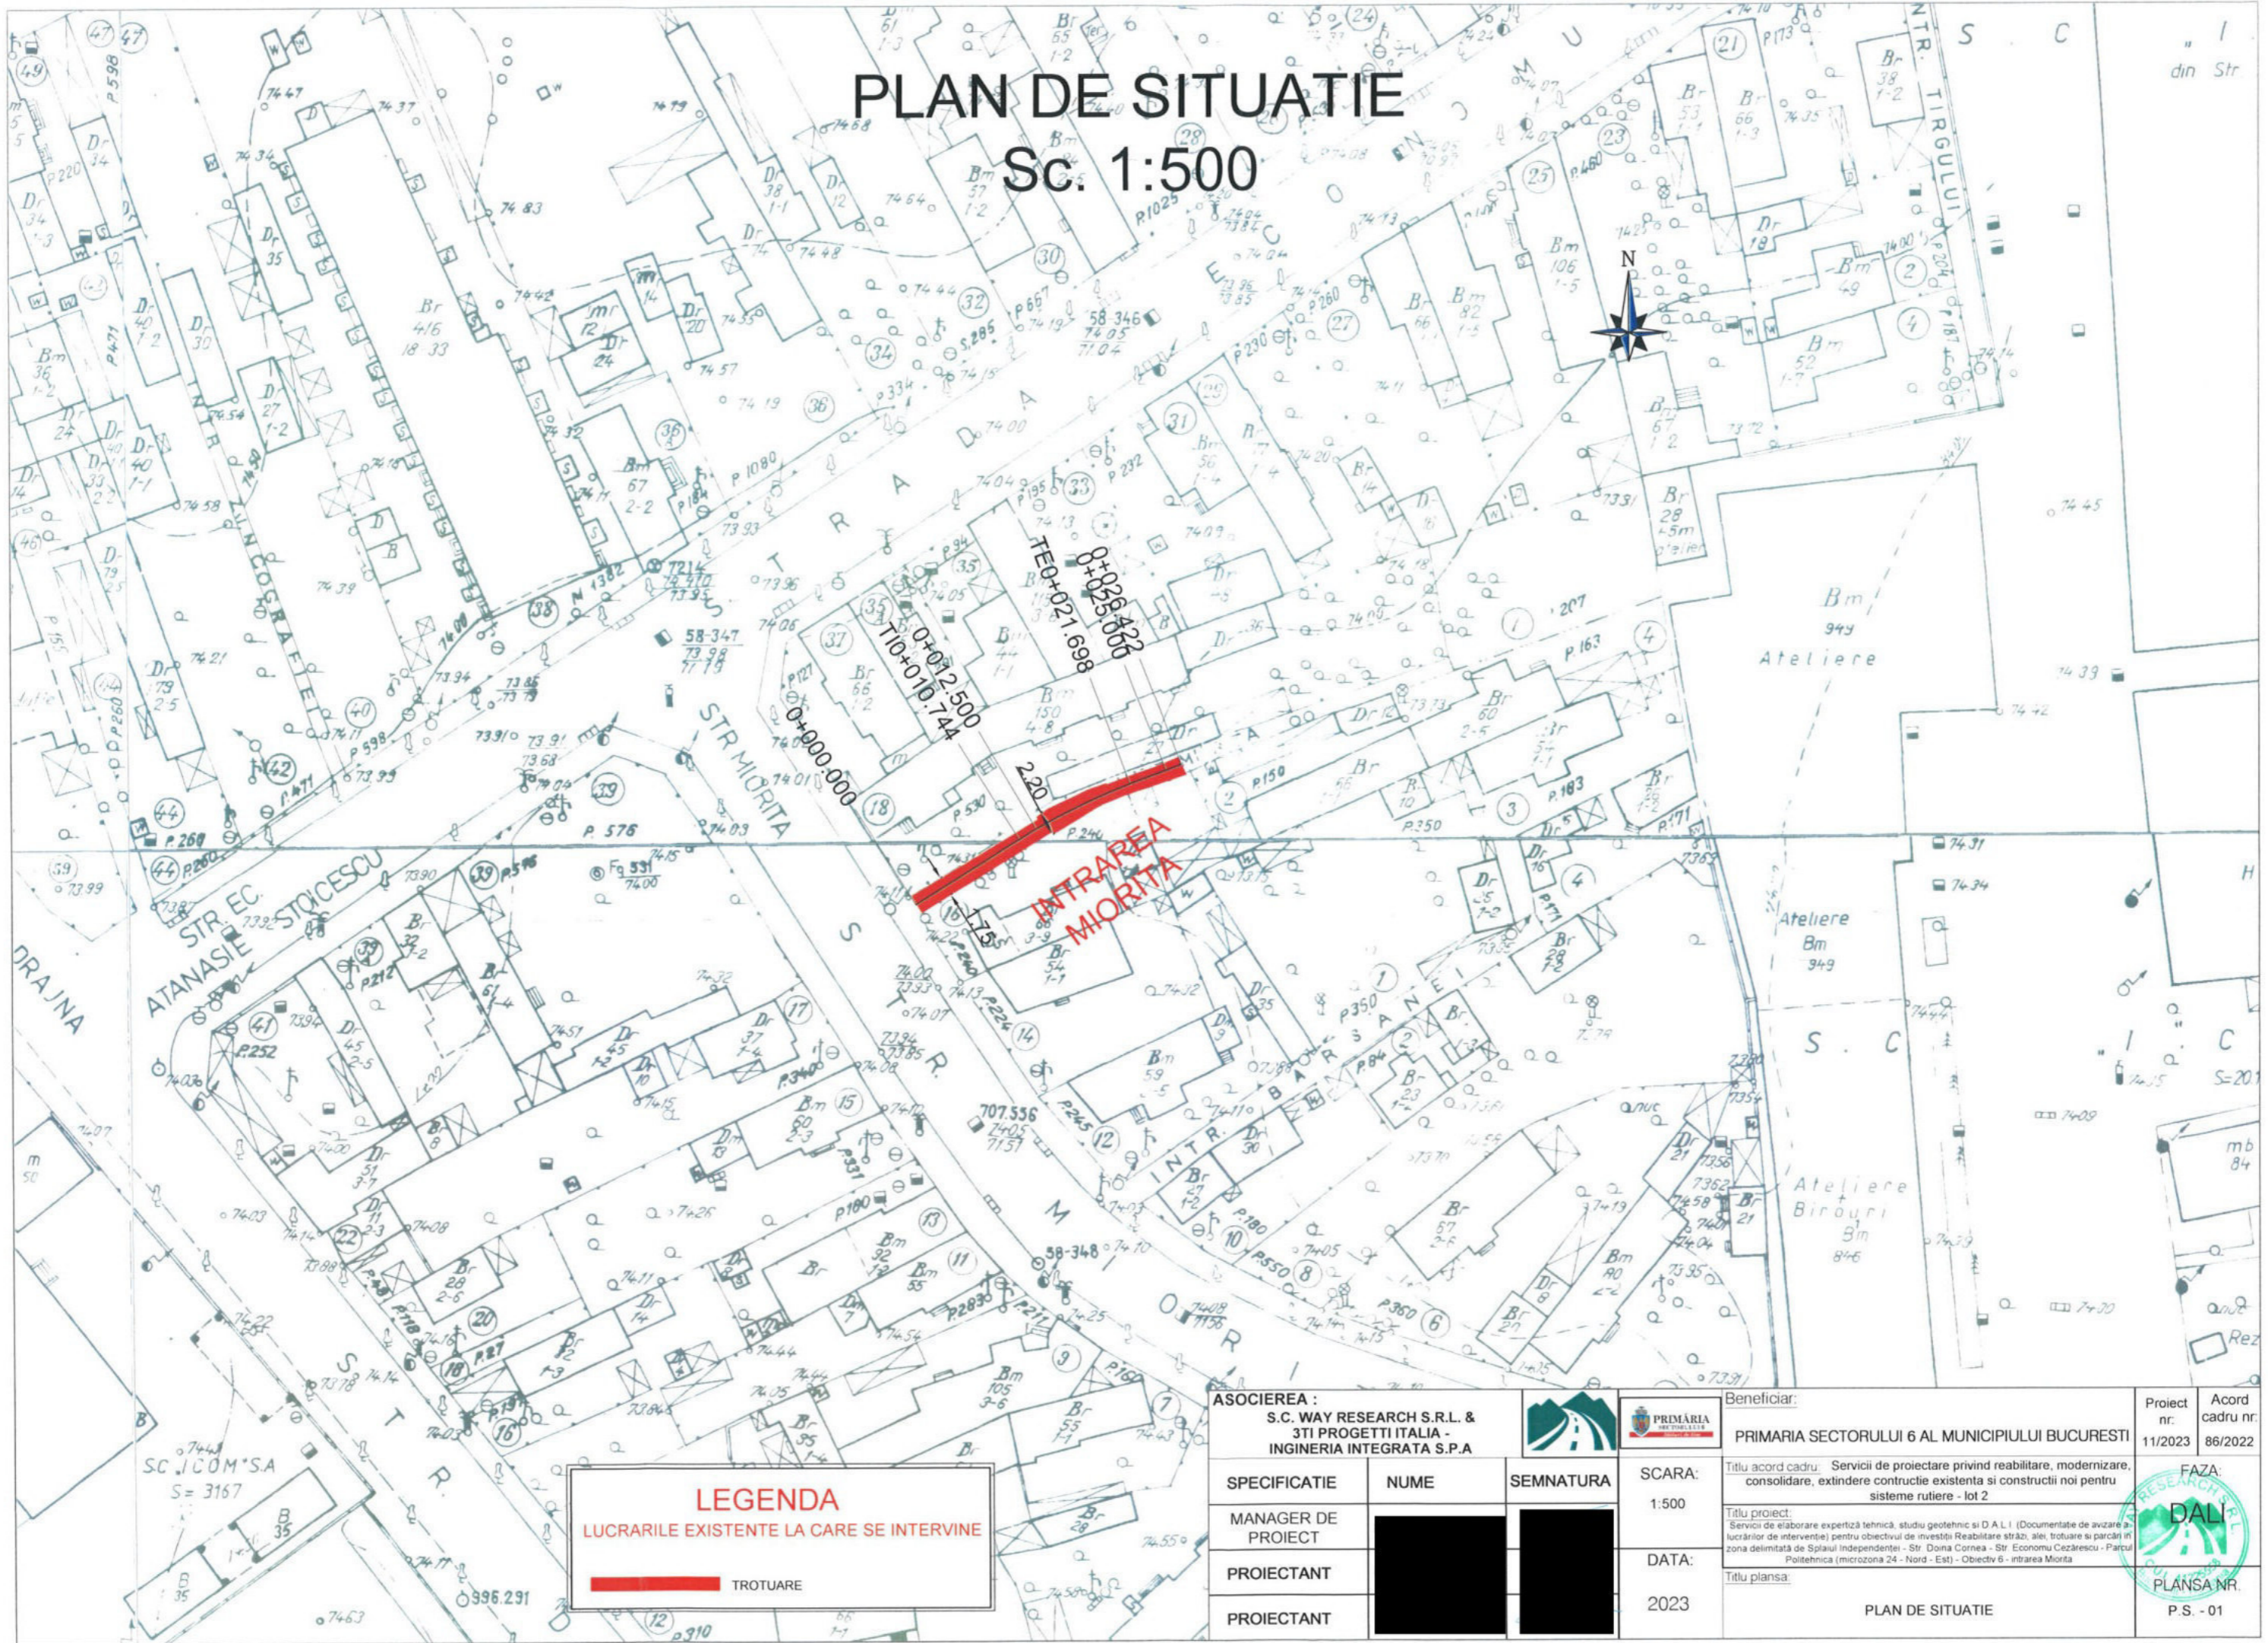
PLAN DE SITUATIE
Sc. 1:500

STR MIORITA

INTRAREA MIORITA

0+000.000
0+012.500
TI0+010.744
TE0+021.698
0+026.422
0+025.000
2.20
1.75

STR. EC. ATANASIE STOICESCU

DRAJNA

INTR. BARSANEI

Ateliere
Bm
949

Ateliere
Bm
349

Ateliere
Birouri
Bm
846

S.C. ICOM S.A
S= 3167

INTR. TIRGULUI

LEGENDA
LUCRARILE EXISTENTE LA CARE SE INTERVINE
TROTUARE

ASOCIEREA :
S.C. WAY RESEARCH S.R.L. &
3TI PROGETTI ITALIA -
INGINERIA INTEGRATA S.P.A

| SPECIFICATIE | NUME | SEMNATURA |
|---|---|---|
| MANAGER DE PROIECT | | |
| PROIECTANT | | |
| PROIECTANT | | |

SCARA:
1:500
DATA:
2023

Beneficiar:
PRIMARIA SECTORULUI 6 AL MUNICIPIULUI BUCURESTI

Proiect nr: 11/2023
Acord cadru nr: 86/2022

Titlu acord cadru: Servicii de proiectare privind reabilitare, modernizare, consolidare, extindere contructie existenta si constructii noi pentru sisteme rutiere - lot 2

Titlu proiect: Servicii de elaborare expertiză tehnică, studiu geotehnic si D.A.L.I. (Documentatie de avizare a lucrărilor de intervenție) pentru obiectivul de investiții Reabilitare străzi, alei, trotuare si parcări in zona delimitată de Splaiul Independentei - Str. Doina Cornea - Str. Economu Cezărescu - Parcul Politehnica (microzona 24 - Nord - Est) - Obiectiv 6 - intrarea Miorita

FAZA:
DALI

Titlu plansa:
PLAN DE SITUATIE

PLANSA NR.
P.S. - 01